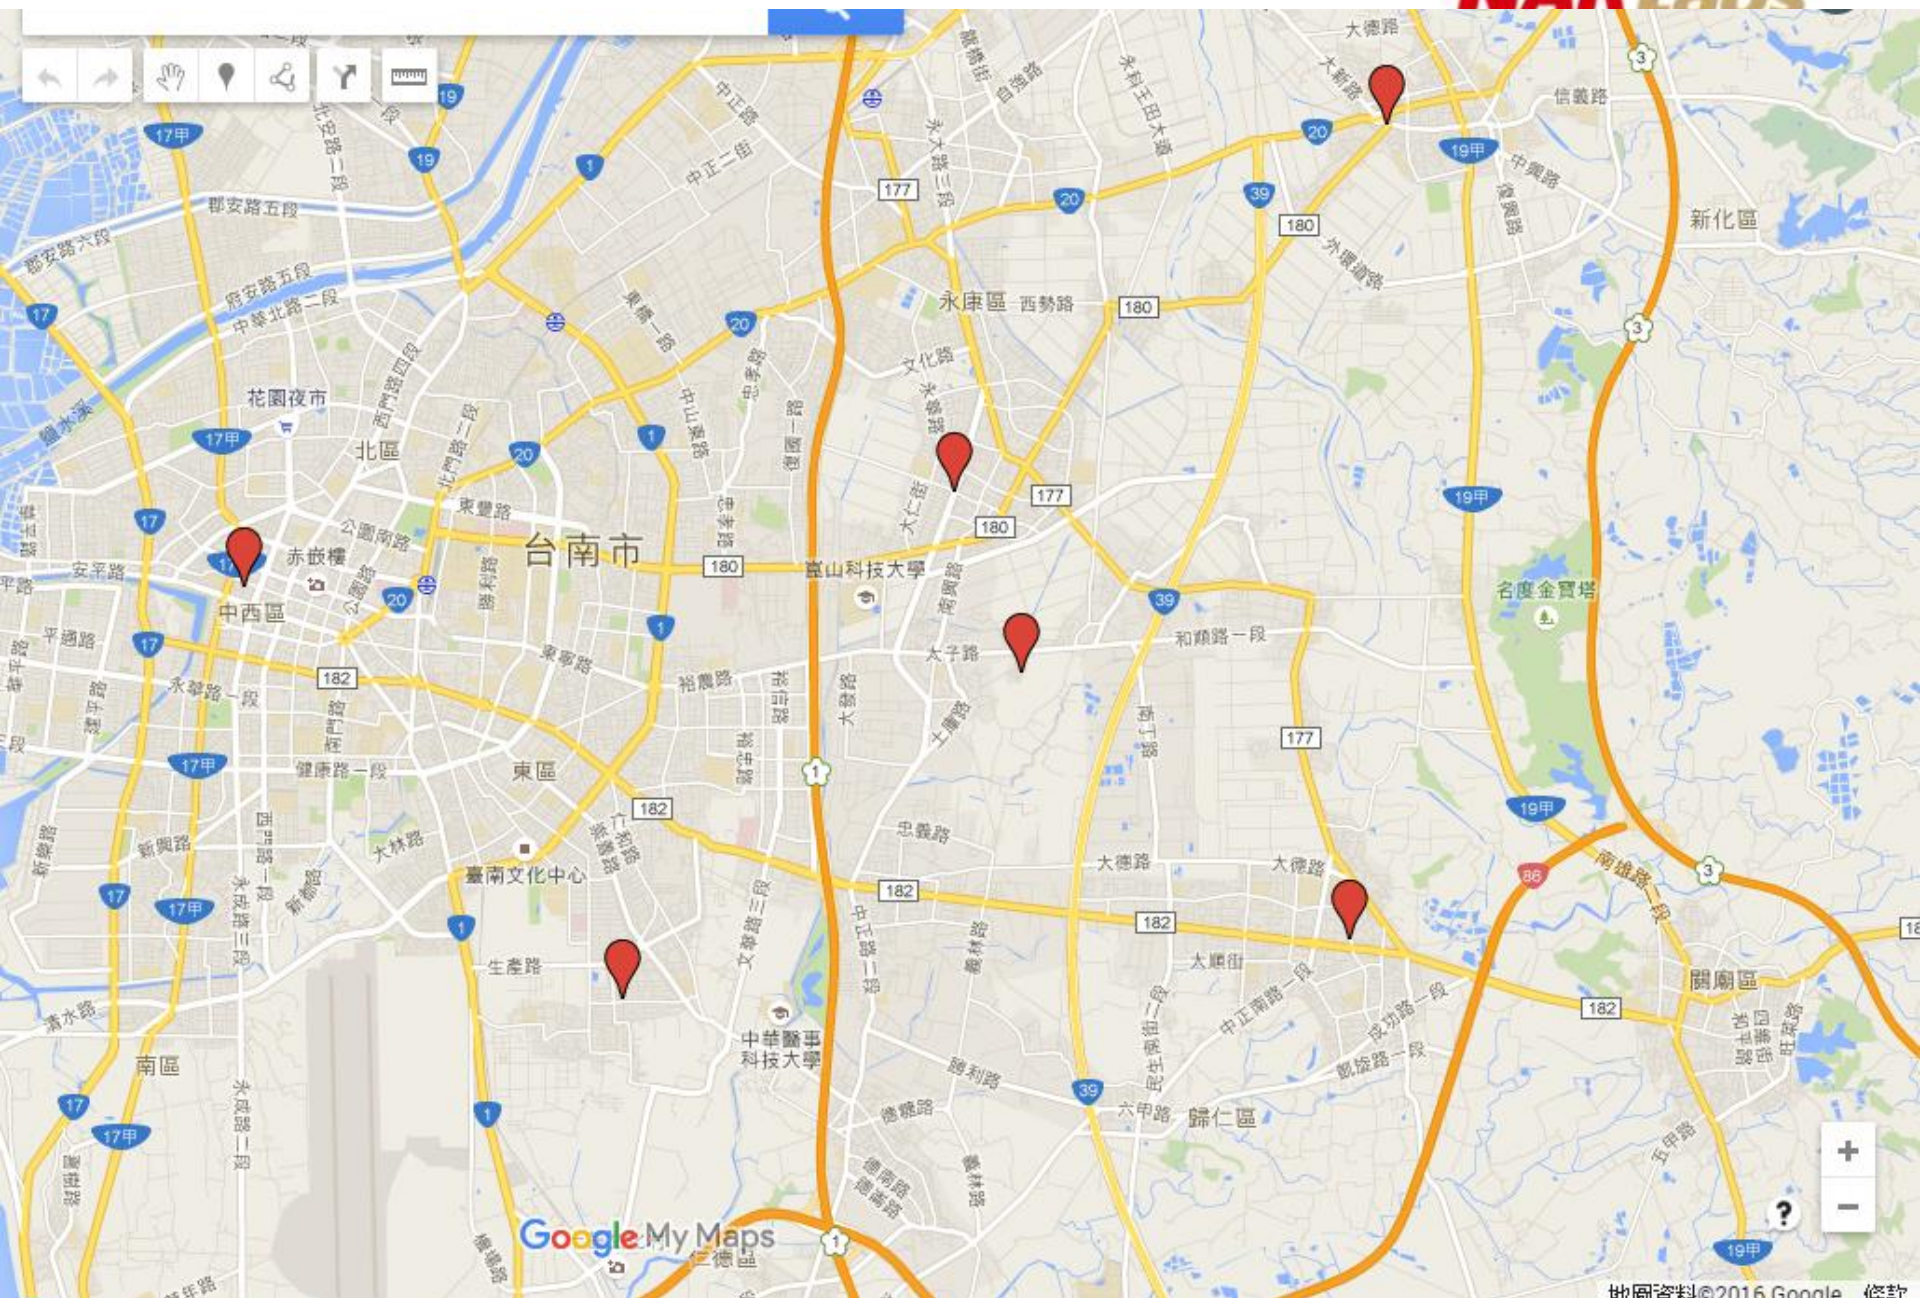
大德路
大新路
信義路
19
17甲
中正路
19
19甲
中正二街
1
177
郡安路五段
20
39
180
新化區
郡安路六段
府安路五段
中華北路二段
17
永康區 西勢路
180
20
3
東寧路
花園夜市
17甲
1
北區
20
19甲
177
17
180
赤崁樓
台南市
17
180
南台科技大學
安平路
20
39
中西區
名度金寶塔
1
和順路一段
平通路
17
182
東寧路
裕農路
大同路
177
東區
19甲
17甲
健康路一段
1
182
忠義路
大德路
大德路
86
南雄路一段
3
新興路
大林路
182
臺南文化中心
17
182
17甲
1
18
生產路
太順街
中正南路一段
關廟區
成功路一段
182
中華醫事科技大學
凱旋路一段
南區
17
39
17甲
1
歸仁區
+
−
?
Google My Maps
仁德區
1
19甲
地圖資料©2016 Google 條款